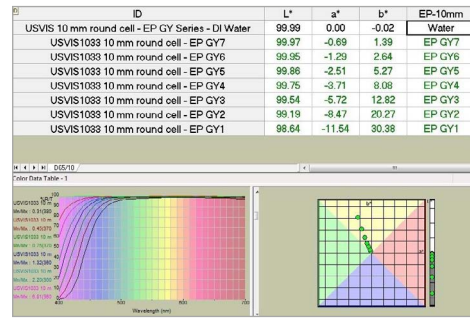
| ID | L* | a* | b* | EP-10mm |
|---|---|---|---|---|
| USVIS 10 mm round cell - EP GY Series - DI Water | 99.99 | 0.00 | -0.02 | Water |
| USVIS1033 10 mm round cell - EP GY7 | 99.97 | -0.69 | 1.39 | EP GY7 |
| USVIS1033 10 mm round cell - EP GY6 | 99.95 | -1.29 | 2.64 | EP GY6 |
| USVIS1033 10 mm round cell - EP GY5 | 99.86 | -2.51 | 5.27 | EP GY5 |
| USVIS1033 10 mm round cell - EP GY4 | 99.75 | -3.71 | 8.08 | EP GY4 |
| USVIS1033 10 mm round cell - EP GY3 | 99.54 | -5.72 | 12.82 | EP GY3 |
| USVIS1033 10 mm round cell - EP GY2 | 99.19 | -8.47 | 20.27 | EP GY2 |
| USVIS1033 10 mm round cell - EP GY1 | 98.64 | -11.54 | 30.38 | EP GY1 |

D65/10

Color Data Table - 1

USVIS1033 10 m
Min/Wv : 0.31(380
USVIS1033 10 m
Min/Wv : 0.45(370
USVIS1033 10 m
Min/Wv : 0.76(370
USVIS1033 10 m
Min/Wv : 1.32(380
USVIS1033 10 m
Min/Wv : 2.20(380
USVIS1033 10 m
Min/Wv : 5.41(380

100
90
80
70
60
50
40
30
20
10

400
500
600
700

Wavelength (nm)

b*
a*